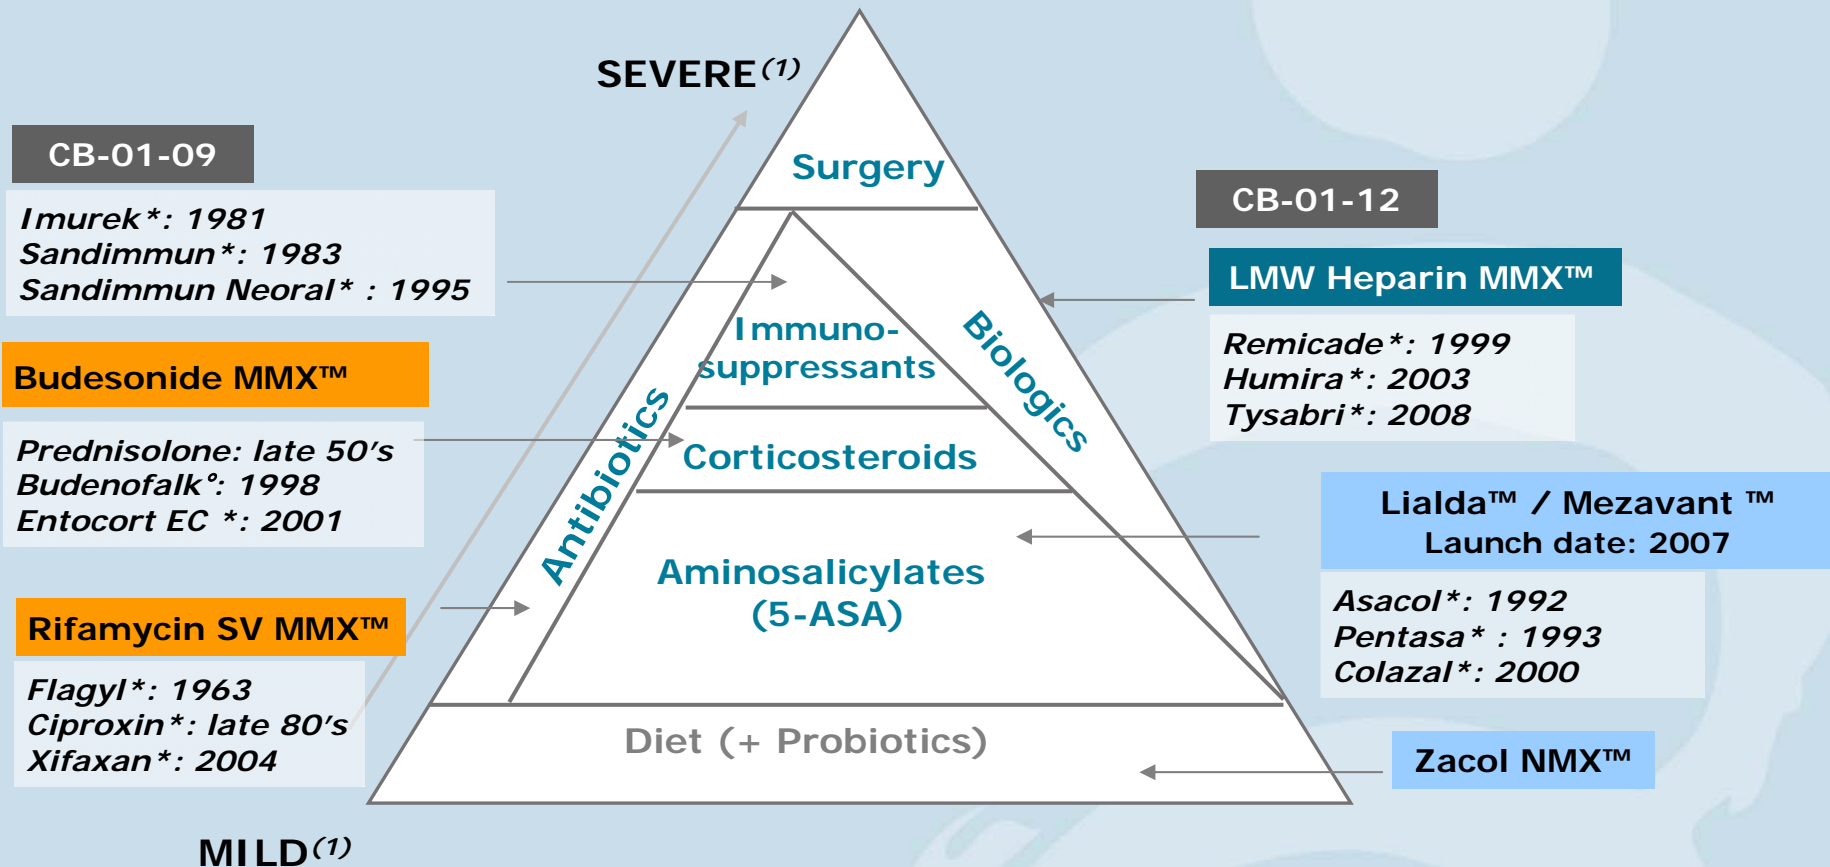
SEVERE$^{(1)}$

CB-01-09

Imurek*: 1981
Sandimmun*: 1983
Sandimmun Neoral* : 1995

Budesonide MMX™

Prednisolone: late 50's
Budenofalk°: 1998
Entocort EC *: 2001

Rifamycin SV MMX™

Flagyl*: 1963
Ciproxin*: late 80's
Xifaxan*: 2004

MILD$^{(1)}$

Surgery

Immuno-suppressants

Biologics

Antibiotics

Corticosteroids

Aminosalicylates (5-ASA)

Diet (+ Probiotics)

CB-01-12

LMW Heparin MMX™

Remicade*: 1999
Humira*: 2003
Tysabri*: 2008

Lialda™ / Mezavant ™
Launch date: 2007

Asacol*: 1992
Pentasa* : 1993
Colazal*: 2000

Zacol NMX™